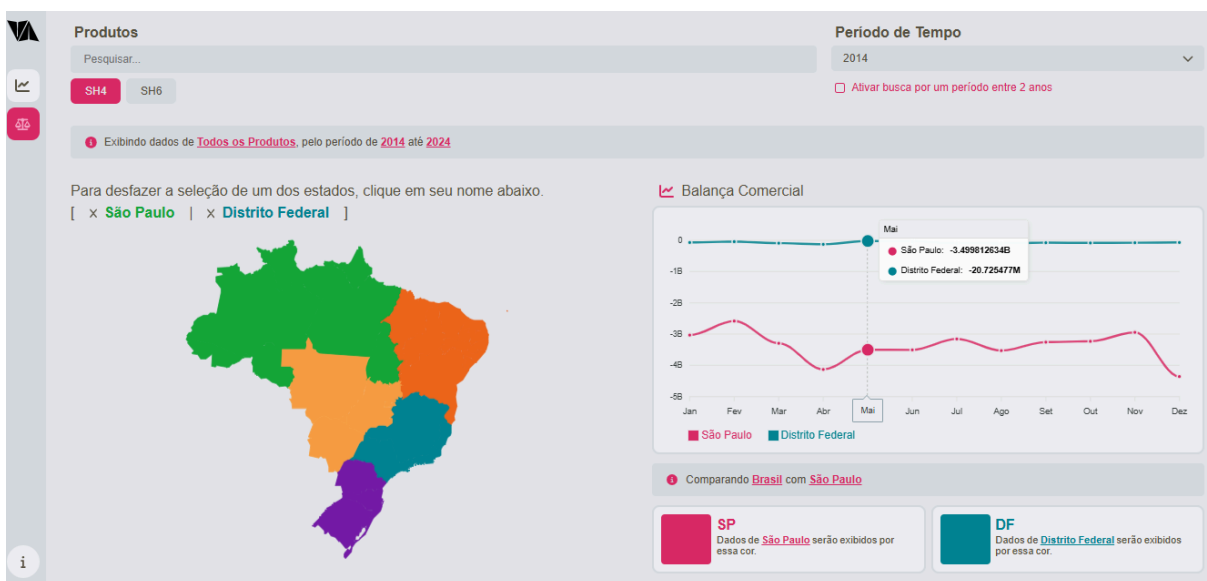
Produtos

Pesquisar...

SH4 SH6

Período de Tempo

2014

Ativar busca por um período entre 2 anos

Exibindo dados de Todos os Produtos, pelo período de 2014 até 2024

Para desfazer a seleção de um dos estados, clique em seu nome abaixo.
[ x São Paulo | x Distrito Federal ]

Balança Comercial

Mai
São Paulo: -3.499812634B
Distrito Federal: -20.725477M

0
-1B
-2B
-3B
-4B
-5B

Jan Fev Mar Abr Mai Jun Jul Ago Set Out Nov Dez

São Paulo Distrito Federal

Comparando Brasil com São Paulo

SP
Dados de São Paulo serão exibidos por essa cor.

DF
Dados de Distrito Federal serão exibidos por essa cor.

i